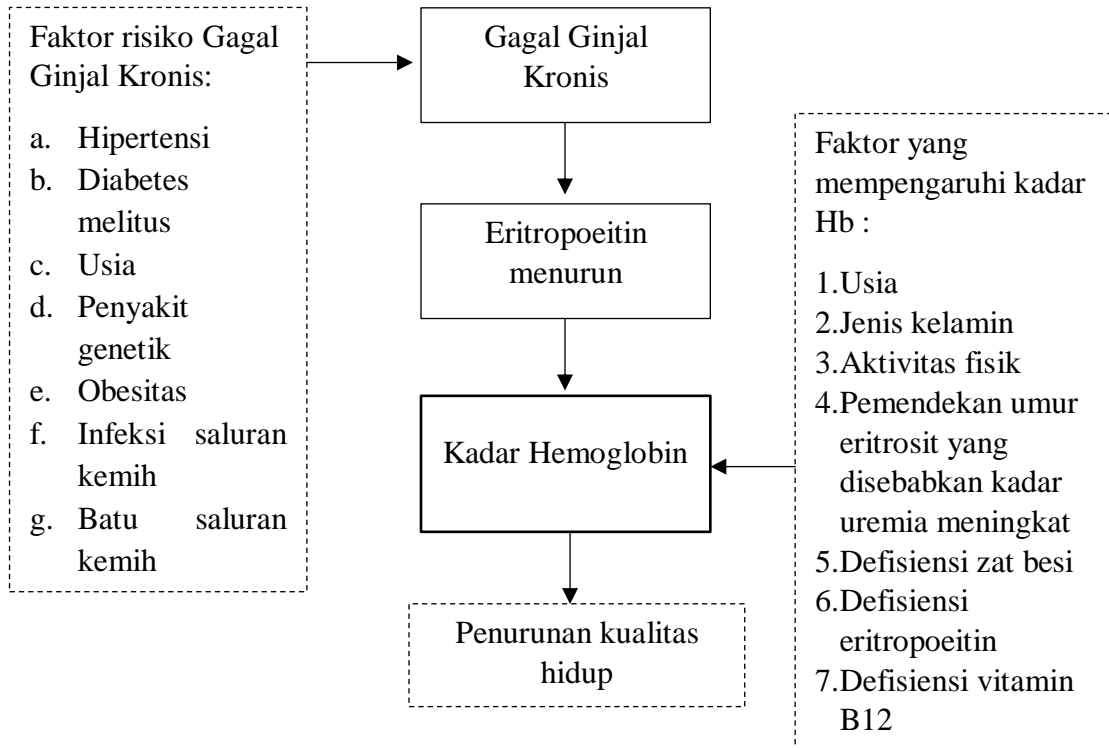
Faktor risiko Gagal Ginjal Kronis:

a. Hipertensi
b. Diabetes melitus
c. Usia
d. Penyakit genetik
e. Obesitas
f. Infeksi saluran kemih
g. Batu saluran kemih

Gagal Ginjal Kronis

Eritropoeitin menurun

Kadar Hemoglobin

Penurunan kualitas hidup

Faktor yang mempengaruhi kadar Hb :

1.Usia
2.Jenis kelamin
3.Aktivitas fisik
4.Pemendekan umur eritrosit yang disebabkan kadar uremia meningkat
5.Defisiensi zat besi
6.Defisiensi eritropoeitin
7.Defisiensi vitamin B12